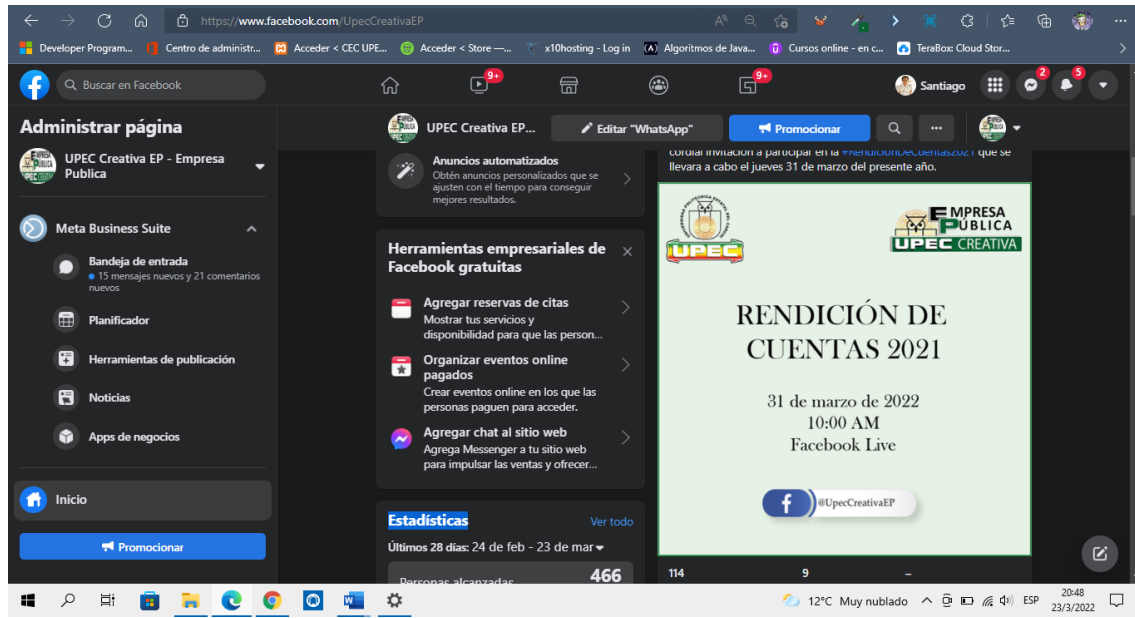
https://www.facebook.com/UpecCreativaEP

Developer Program... Centro de administr... Acceder < CEC UPE... Acceder < Store —... x10hosting - Log in Algoritmos de Java... Cursos online - en c... TeraBox: Cloud Stor...

Buscar en Facebook

9+ 9+

Santiago 2 5

Administrar página

UPEC Creativa EP - Empresa Publica

Meta Business Suite

Bandeja de entrada
15 mensajes nuevos y 21 comentarios nuevos

Planificador

Herramientas de publicación

Noticias

Apps de negocios

Inicio

Promocionar

UPEC Creativa EP...

Editar "WhatsApp"

Promocionar

Anuncios automatizados
Obtén anuncios personalizados que se ajusten con el tiempo para conseguir mejores resultados.

Herramientas empresariales de Facebook gratuitas

Agregar reservas de citas
Mostrar tus servicios y disponibilidad para que las person...

Organizar eventos online pagados
Crear eventos online en los que las personas paguen para acceder.

Agregar chat al sitio web
Agrega Messenger a tu sitio web para impulsar las ventas y ofrecer...

Estadísticas

Ver todo

Últimos 28 días: 24 de feb - 23 de mar

Personas alcanzadas 466

cordial invitación a participar en la #RendicionDeCuentas2021 que se llevara a cabo el jueves 31 de marzo del presente año.

UPEC

EMPRESA PUBLICA
UPEC CREATIVA

RENDICIÓN DE CUENTAS 2021

31 de marzo de 2022
10:00 AM
Facebook Live

@UpecCreativaEP

114 9 –

12°C Muy nublado ESP 20:48 23/3/2022